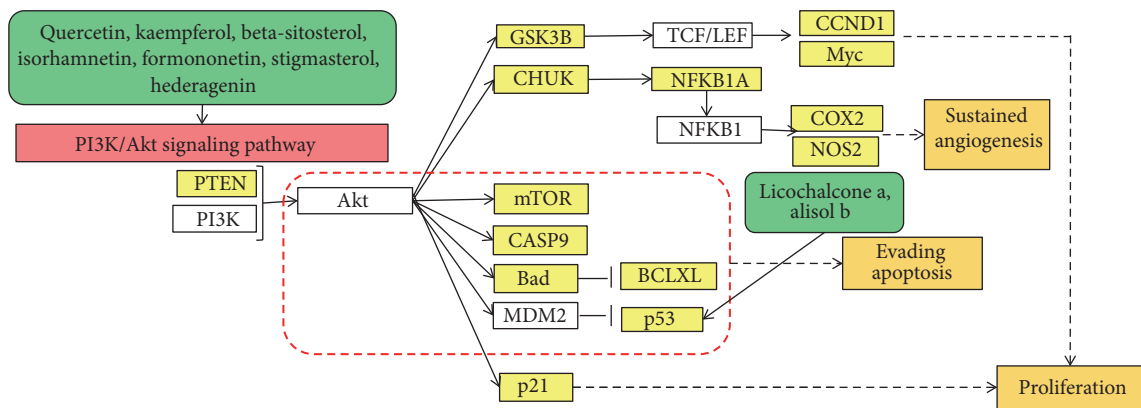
Quercetin, kaempferol, beta-sitosterol, isorhamnetin, formononetin, stigmasterol, hederagenin

PI3K/Akt signaling pathway

PTEN

PI3K

Akt

GSK3B

TCF/LEF

CCND1

Myc

CHUK

NFKB1A

NFKB1

COX2

NOS2

Sustained angiogenesis

mTOR

CASP9

Bad

BCLXL

MDM2

p53

Licochalcone a, alisol b

Evading apoptosis

p21

Proliferation